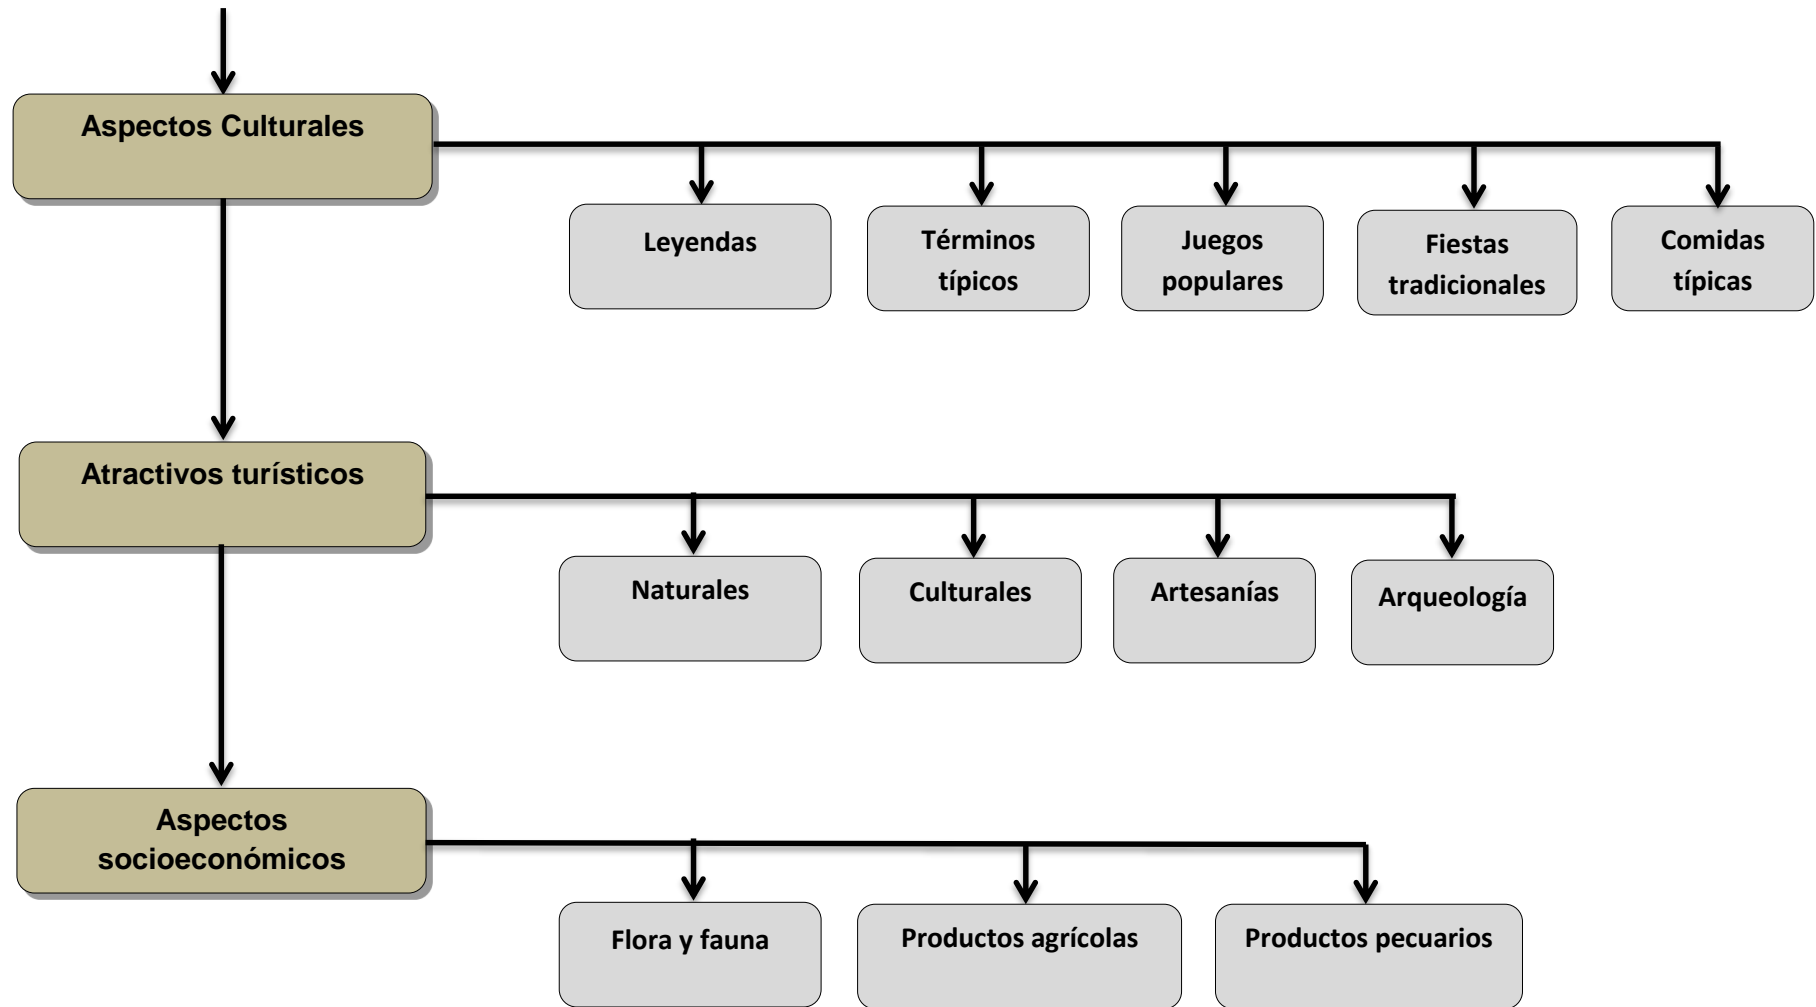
Aspectos Culturales

Leyendas

Términos típicos

Juegos populares

Fiestas tradicionales

Comidas típicas

Atractivos turísticos

Naturales

Culturales

Artesanías

Arqueología

Aspectos socioeconómicos

Flora y fauna

Productos agrícolas

Productos pecuarios